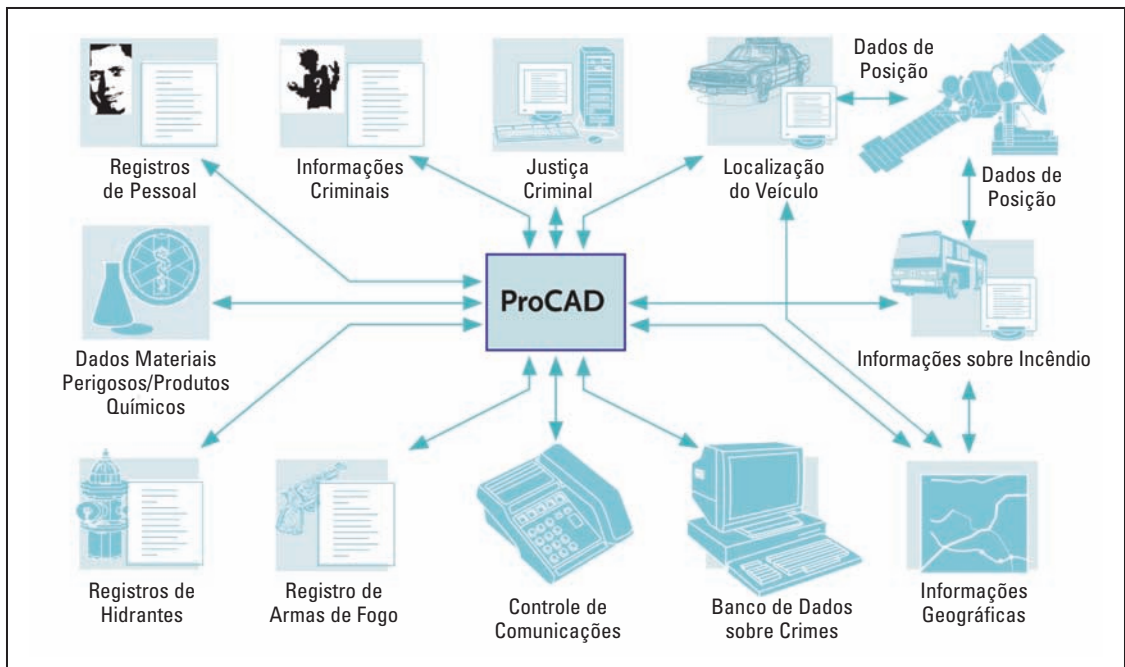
Registros de Pessoal

Informações Criminais

Justiça Criminal

Localização do Veículo

Dados de Posição

Dados de Posição

ProCAD

Dados Materiais Perigosos/Produtos Químicos

Informações sobre Incêndio

Registros de Hidrantes

Registro de Armas de Fogo

Controle de Comunicações

Banco de Dados sobre Crimes

Informações Geográficas